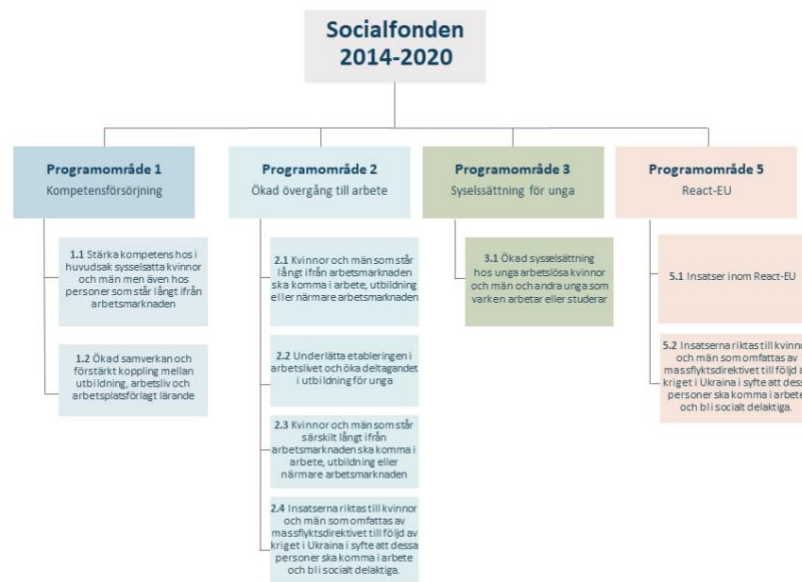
Socialfonden 2014-2020

Programområde 1
Kompetensförsörjning

1.1 Stärka kompetens hos i huvudsak sysselsatta kvinnor och män men även hos personer som står långt ifrån arbetsmarknaden

1.2 Ökad samverkan och förstärkt koppling mellan utbildning, arbetsliv och arbetsplatsförlagt lärande

Programområde 2
Ökad övergång till arbete

2.1 Kvinnor och män som står långt ifrån arbetsmarknaden ska komma i arbete, utbildning eller närmare arbetsmarknaden

2.2 Underlätta etableringen i arbetslivet och öka deltagandet i utbildning för unga

2.3 Kvinnor och män som står särskilt långt ifrån arbetsmarknaden ska komma i arbete, utbildning eller närmare arbetsmarknaden

2.4 Insatserna riktas till kvinnor och män som omfattas av massflyktsdirektivet till följd av kriget i Ukraina i syfte att dessa personer ska komma i arbete och bli socialt delaktiga.

Programområde 3
Syselssättning för unga

3.1 Ökad sysselsättning hos unga arbetslösa kvinnor och män och andra unga som varken arbetar eller studerar

Programområde 5
React-EU

5.1 Insatser inom React-EU

5.2 Insatserna riktas till kvinn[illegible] och män som omfattas av massflyktsdirektivet till följd a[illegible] kriget i Ukraina i syfte att dess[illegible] personer ska komma i arbete och bli socialt delaktiga.